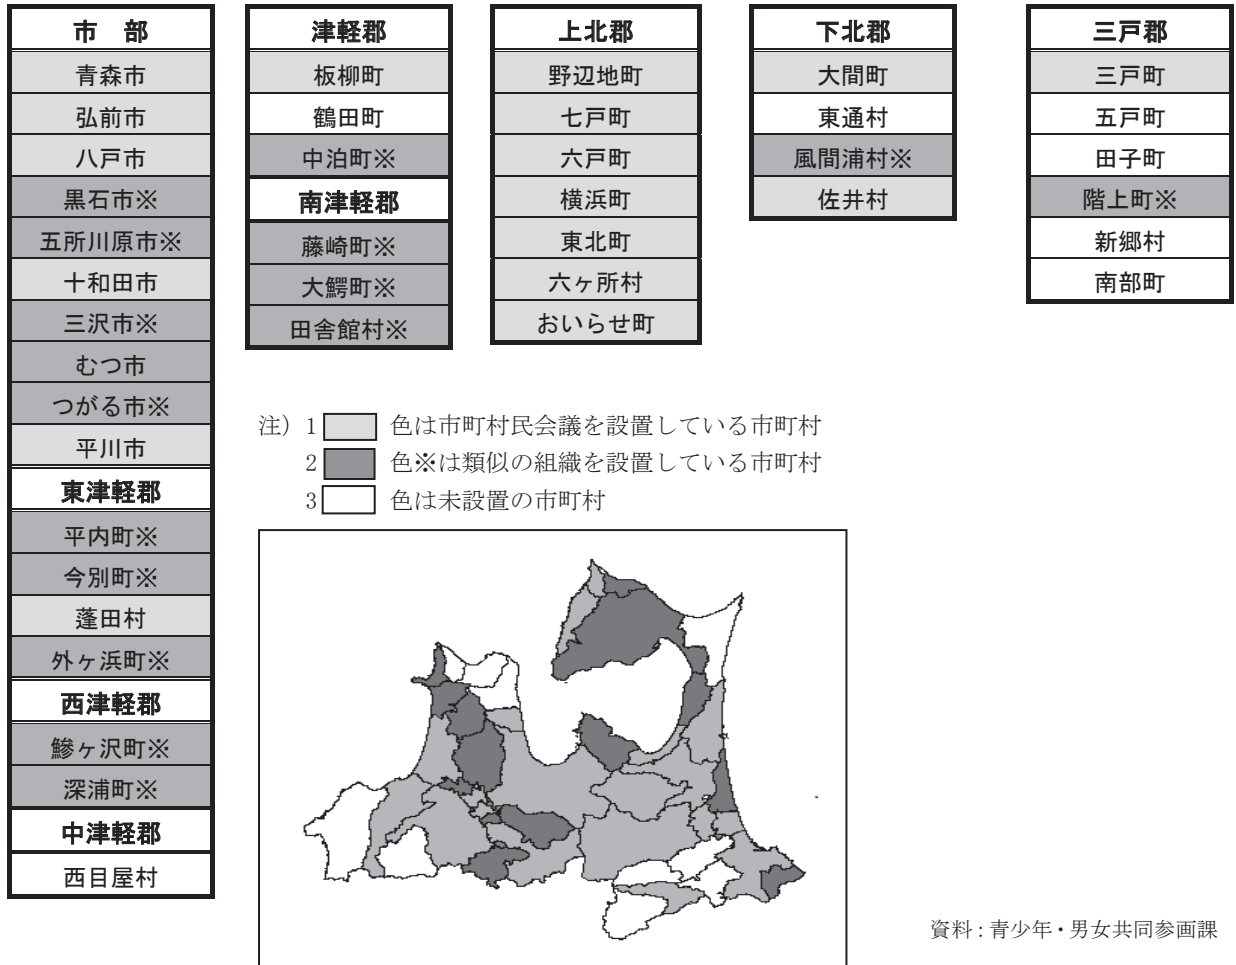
| 市　部 |
|---|
| 青森市 |
| 弘前市 |
| 八戸市 |
| 黒石市※ |
| 五所川原市※ |
| 十和田市 |
| 三沢市※ |
| むつ市 |
| つがる市※ |
| 平川市 |
| 東津軽郡 |
| 平内町※ |
| 今別町※ |
| 蓬田村 |
| 外ヶ浜町※ |
| 西津軽郡 |
| 鰺ヶ沢町※ |
| 深浦町※ |
| 中津軽郡 |
| 西目屋村 |

| 津軽郡 |
|---|
| 板柳町 |
| 鶴田町 |
| 中泊町※ |
| 南津軽郡 |
| 藤崎町※ |
| 大鰐町※ |
| 田舎館村※ |

| 上北郡 |
|---|
| 野辺地町 |
| 七戸町 |
| 六戸町 |
| 横浜町 |
| 東北町 |
| 六ヶ所村 |
| おいらせ町 |

| 下北郡 |
|---|
| 大間町 |
| 東通村 |
| 風間浦村※ |
| 佐井村 |

| 三戸郡 |
|---|
| 三戸町 |
| 五戸町 |
| 田子町 |
| 階上町※ |
| 新郷村 |
| 南部町 |

注）1 色は市町村民会議を設置している市町村
2 色※は類似の組織を設置している市町村
3 色は未設置の市町村

資料：青少年・男女共同参画課